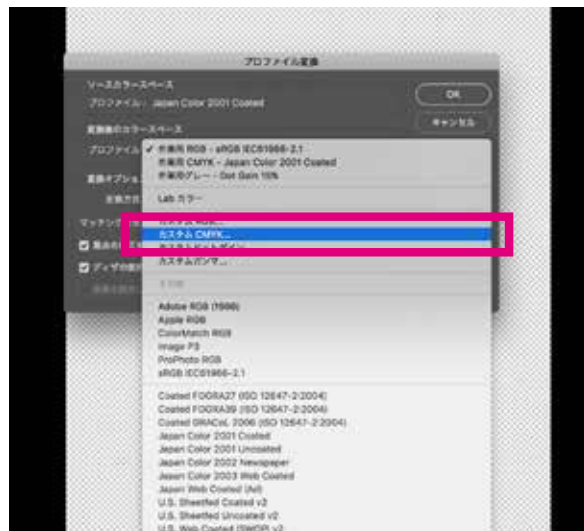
プロファイル変換

ソースカラースペース
プロファイル： Japan Color 2001 Coated

OK
キャンセル

変換後のカラースペース
プロファイル ✓ 作業用 RGB - sRGB IEC61966-2.1
作業用 CMYK - Japan Color 2001 Coated
作業用グレー - Dot Gain 15%

変換オプション
変換方式

Lab カラー

マッチン
カスタム RGB...
カスタム CMYK...
カスタムドットゲイン...
カスタムガンマ...

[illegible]
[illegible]
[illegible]

Adobe RGB (1998)
Apple RGB
ColorMatch RGB
image P3
ProPhoto RGB
sRGB IEC61966-2.1

Coated FOGRA27 (ISO 12647-2:2004)
Coated FOGRA39 (ISO 12647-2:2004)
Coated GRACoL 2006 (ISO 12647-2:2004)
Japan Color 2001 Coated
Japan Color 2001 Uncoated
Japan Color 2002 Newspaper
Japan Color 2003 Web Coated
Japan Web Coated (Ad)
U.S. Sheetfed Coated v2
U.S. Sheetfed Uncoated v2
U.S. Web Coated (SWOP) v2